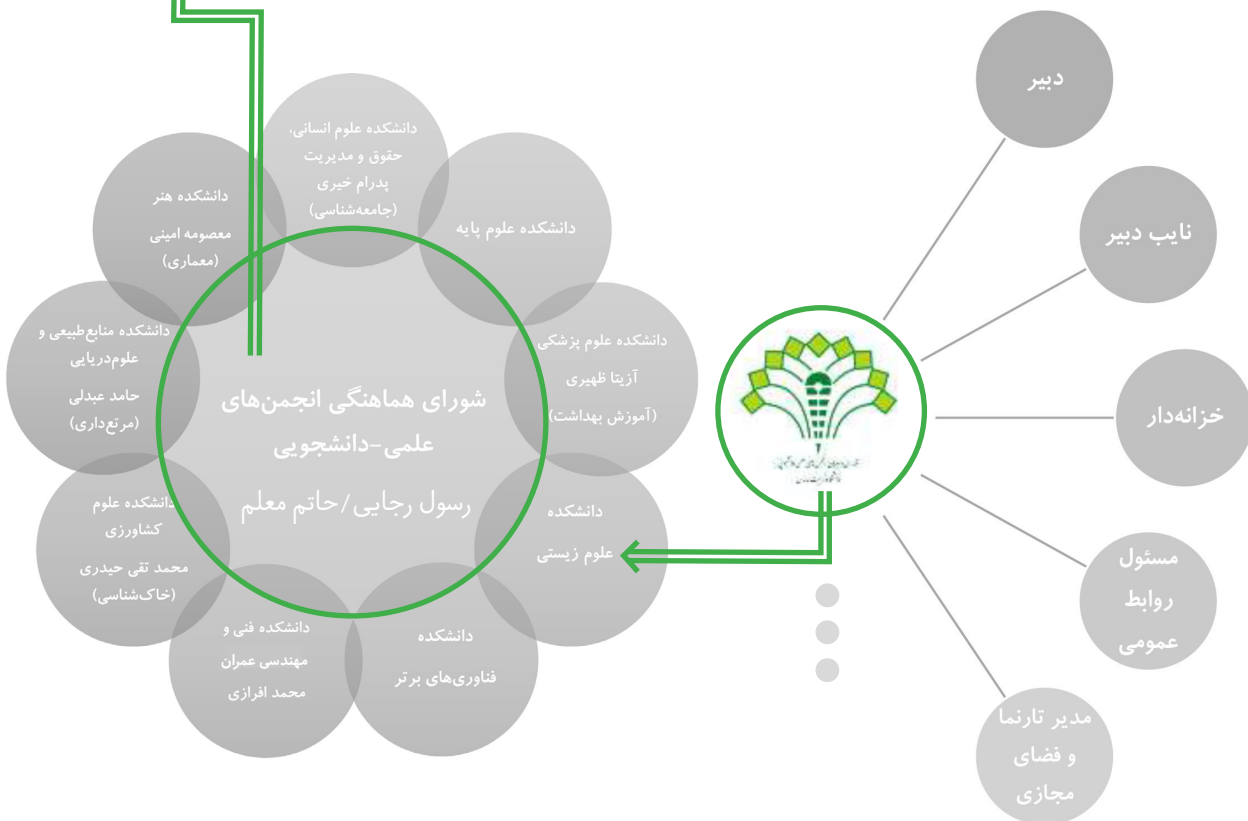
شورای هماهنگی انجمن‌های علمی-دانشجویی

رسول رجایی/حاتم معلم

دانشکده علوم انسانی، حقوق و مدیریت
پدرام خیری
(جامعه‌شناسی)

دانشکده علوم پایه

دانشکده علوم پزشکی
آزیتا ظهیری
(آموزش بهداشت)

دانشکده علوم زیستی

دانشکده فناوری‌های برتر

دانشکده فنی و مهندسی عمران
محمد افرازی

دانشکده علوم کشاورزی
محمد تقی حیدری
(خاک‌شناسی)

دانشکده منابع‌طبیعی و علوم‌دریایی
حامد عبدلی
(مرتع‌داری)

دانشکده هنر
معصومه امینی
(معماری)

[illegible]

دبیر

نایب دبیر

خزانه‌دار

مسئول روابط عمومی

مدیر تارنما و فضای مجازی